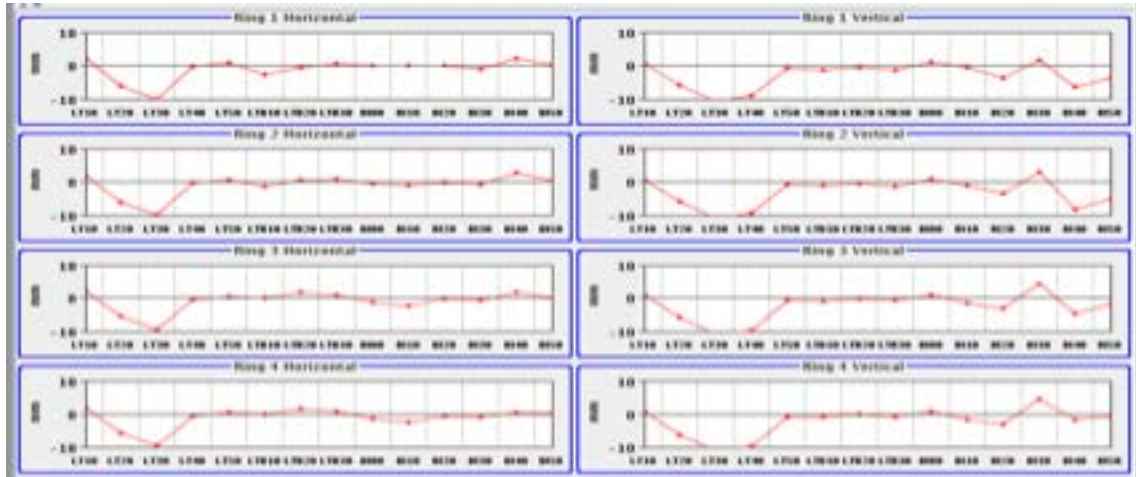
Ring 1 Horizontal

10
0
-10
mm
LT10 LT20 LT30 LT40 LT50 LTB10 LTB20 LTB30 B000 B010 B020 B030 B040 B050

Ring 1 Vertical

10
0
-10
mm
LT10 LT20 LT30 LT40 LT50 LTB10 LTB20 LTB30 B000 B010 B020 B030 B040 B050

Ring 2 Horizontal

10
0
-10
mm
LT10 LT20 LT30 LT40 LT50 LTB10 LTB20 LTB30 B000 B010 B020 B030 B040 B050

Ring 2 Vertical

10
0
-10
mm
LT10 LT20 LT30 LT40 LT50 LTB10 LTB20 LTB30 B000 B010 B020 B030 B040 B050

Ring 3 Horizontal

10
0
-10
mm
LT10 LT20 LT30 LT40 LT50 LTB10 LTB20 LTB30 B000 B010 B020 B030 B040 B050

Ring 3 Vertical

10
0
-10
mm
LT10 LT20 LT30 LT40 LT50 LTB10 LTB20 LTB30 B000 B010 B020 B030 B040 B050

Ring 4 Horizontal

10
0
-10
mm
LT10 LT20 LT30 LT40 LT50 LTB10 LTB20 LTB30 B000 B010 B020 B030 B040 B050

Ring 4 Vertical

10
0
-10
mm
LT10 LT20 LT30 LT40 LT50 LTB10 LTB20 LTB30 B000 B010 B020 B030 B040 B050